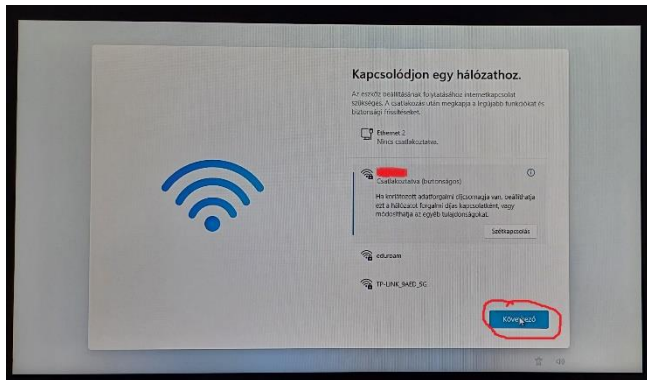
Kapcsolódjon egy hálózathoz.

Az eszköz beállításának folytatásához internetkapcsolat szükséges. A csatlakozás után megkapja a legújabb funkciókat és biztonsági frissítéseket.

Ethernet 2
Nincs csatlakoztatva.

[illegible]
Csatlakoztatva (biztonságos)

Ha korlátozott adatforgalmi díjcsomagja van, beállíthatja ezt a hálózatot forgalmi díjas kapcsolatként, vagy módosíthatja az egyéb tulajdonságokat.

Szétkapcsolás

eduroam

TP-LINK_9A6D_5G

Következő